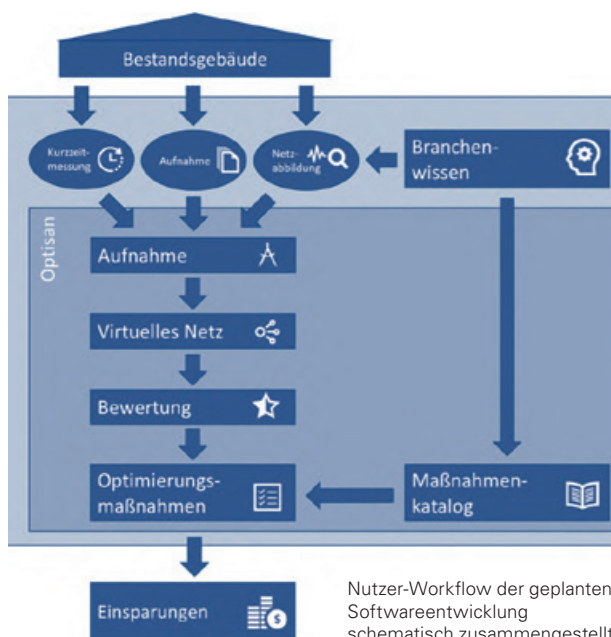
Bestandsgebäude

Kurzzeitmessung

Aufnahme

Netzabbildung

Branchenwissen

Optisan

Aufnahme

Virtuelles Netz

Bewertung

Optimierungsmaßnahmen

Maßnahmenkatalog

Einsparungen

Nutzer-Workflow der geplanten Softwareentwicklung schematisch zusammengestellt